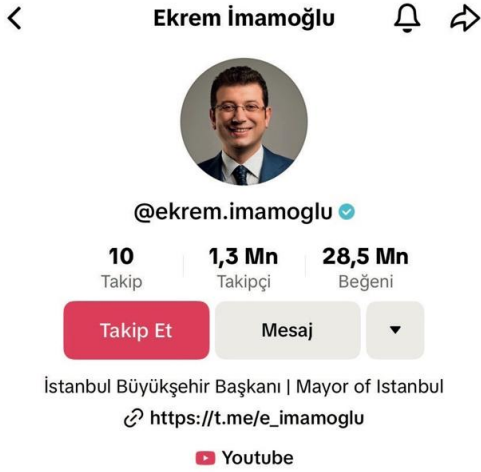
Ekrem İmamoğlu

@ekrem.imamoglu

| 10 | 1,3 Mn | 28,5 Mn |
|---|---|---|
| Takip | Takipçi | Beğeni |

Takip Et

Mesaj

İstanbul Büyükşehir Başkanı | Mayor of Istanbul

https://t.me/e_imamoglu

Youtube